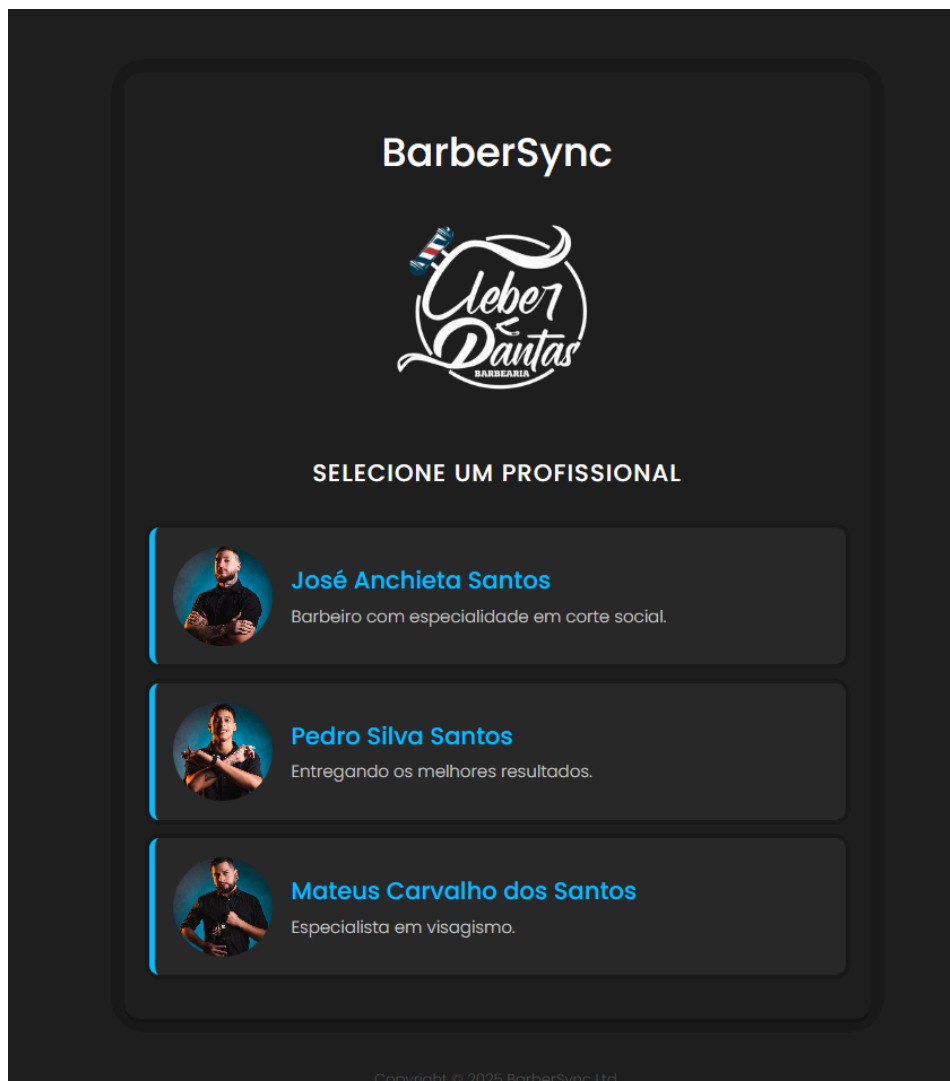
BarberSync

Cleber Dantas
BARBEARIA

SELECIONE UM PROFISSIONAL

José Anchieta Santos
Barbeiro com especialidade em corte social.

Pedro Silva Santos
Entregando os melhores resultados.

Mateus Carvalho dos Santos
Especialista em visagismo.

Copyright © 2025 BarberSync Ltd.